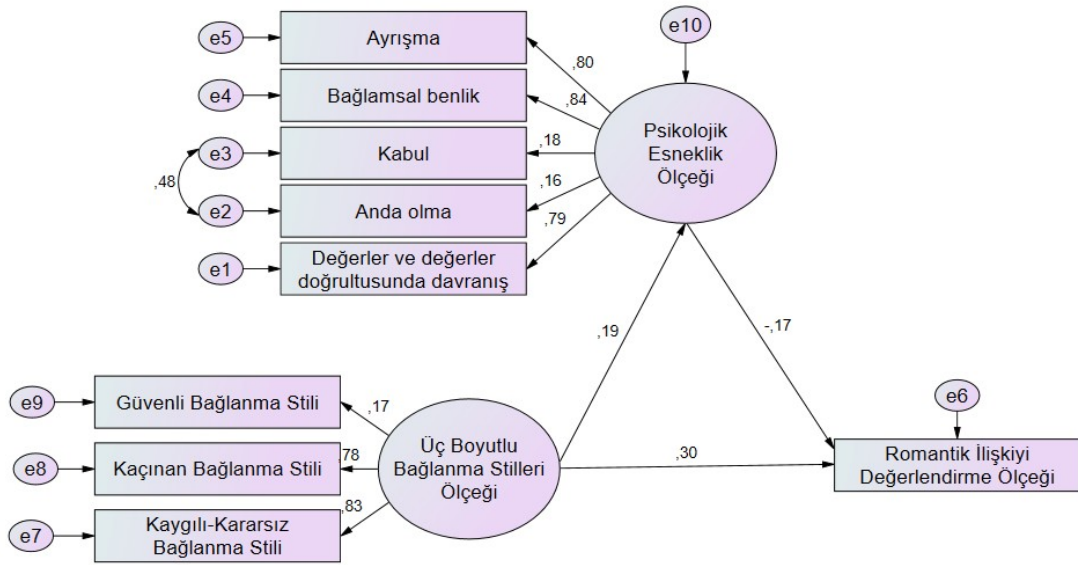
e5
Ayrışma
e4
Bağlamsal benlik
e3
Kabul
,48
e2
Anda olma
e1
Değerler ve değerler doğrultusunda davranış
,80
,84
,18
,16
,79
e10
Psikolojik Esneklik Ölçeği
,19
-,17
e9
Güvenli Bağlanma Stili
,17
e8
Kaçınan Bağlanma Stili
78
e7
Kaygılı-Kararsız Bağlanma Stili
,83
Üç Boyutlu Bağlanma Stilleri Ölçeği
,30
e6
Romantik İlişkiyi Değerlendirme Ölçeği